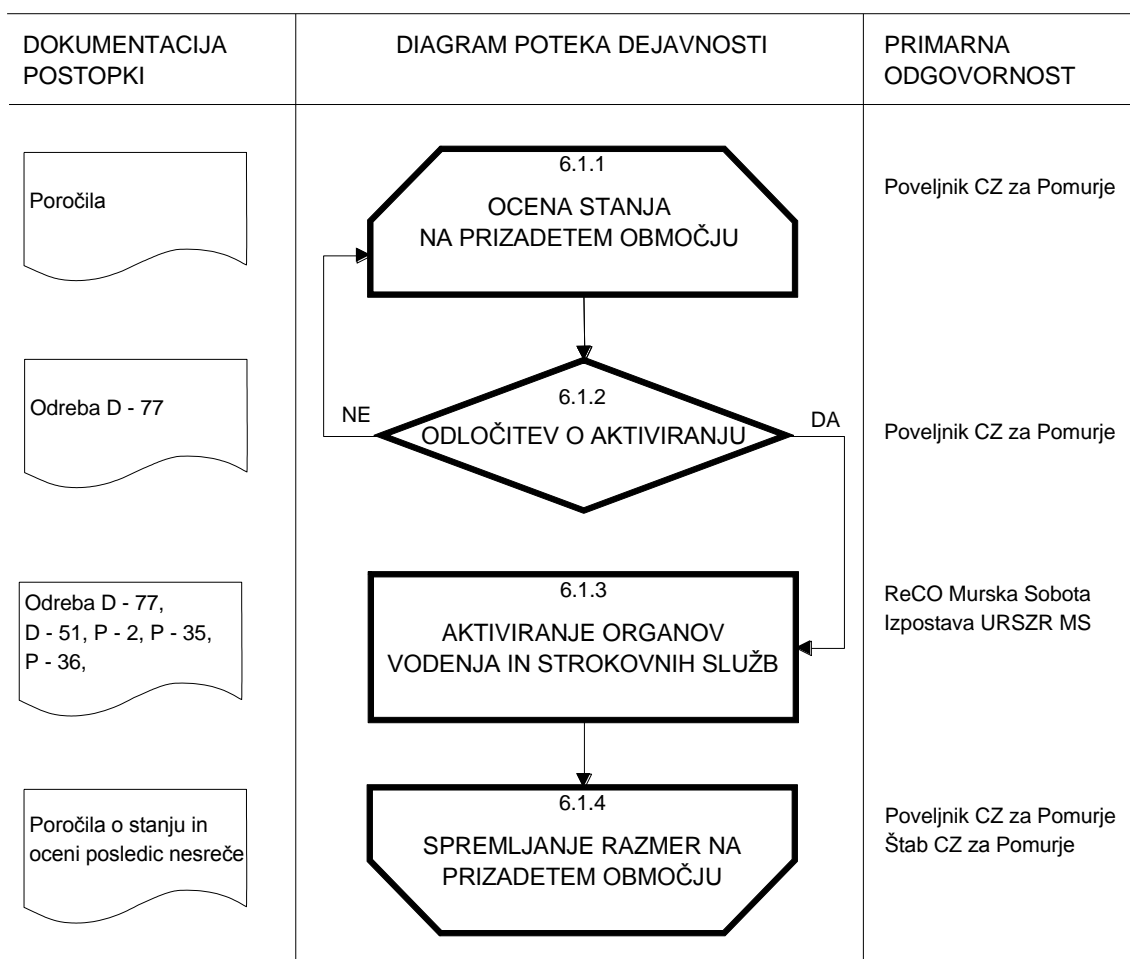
| DOKUMENTACIJA POSTOPKI | DIAGRAM POTEKA DEJAVNOSTI | PRIMARNA ODGOVORNOST |
|---|---|---|
| Poročila | 6.1.1 OCENA STANJA NA PRIZADETEM OBMOČJU | Poveljnik CZ za Pomurje |
| Odreba D - 77 | 6.1.2 ODLOČITEV O AKTIVIRANJU NE DA | Poveljnik CZ za Pomurje |
| Odreba D - 77, D - 51, P - 2, P - 35, P - 36, | 6.1.3 AKTIVIRANJE ORGANOV VODENJA IN STROKOVNIH SLUŽB | ReCO Murska Sobota Izpostava URSZR MS |
| Poročila o stanju in oceni posledic nesreče | 6.1.4 SPREMLJANJE RAZMER NA PRIZADETEM OBMOČJU | Poveljnik CZ za Pomurje Štab CZ za Pomurje |